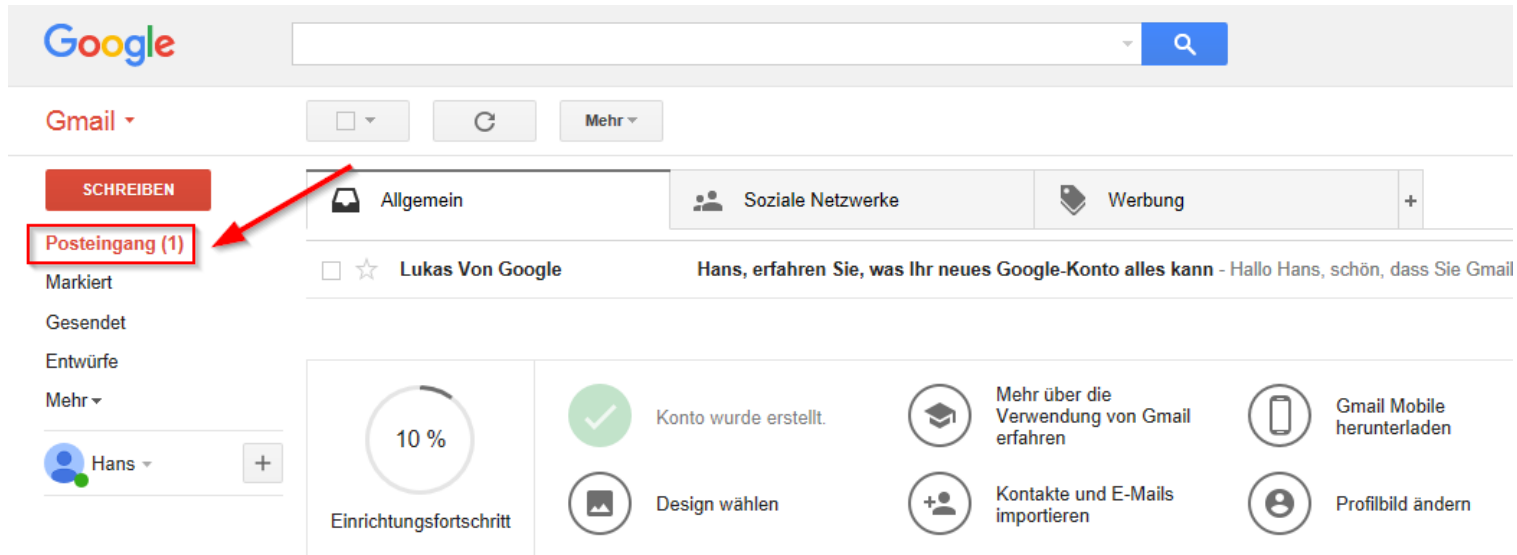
Google

Gmail

Mehr

SCHREIBEN

Posteingang (1)

Markiert

Gesendet

Entwürfe

Mehr

Hans

+

Allgemein

Soziale Netzwerke

Werbung

+

Lukas Von Google

Hans, erfahren Sie, was Ihr neues Google-Konto alles kann - Hallo Hans, schön, dass Sie Gmail

10 %

Einrichtungsfortschritt

Konto wurde erstellt.

Mehr über die Verwendung von Gmail erfahren

Gmail Mobile herunterladen

Design wählen

Kontakte und E-Mails importieren

Profilbild ändern